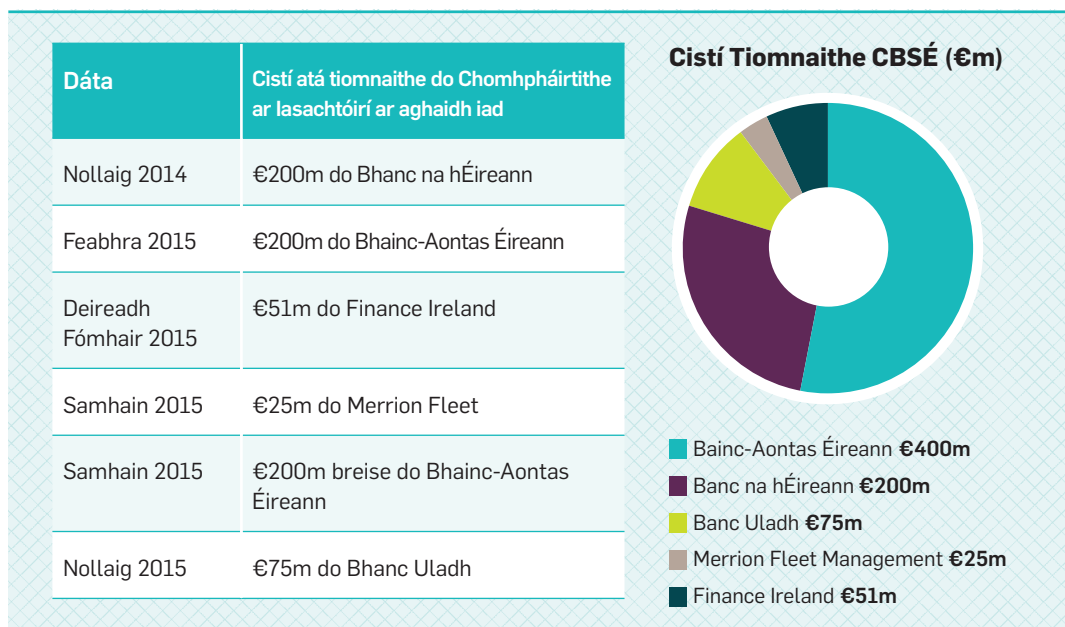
| Dáta | Cistí atá tiomnaithe do Chomhpháirtithe ar Iasachtóirí ar aghaidh iad |
|---|---|
| Nollaig 2014 | €200m do Bhanc na hÉireann |
| Feabhra 2015 | €200m do Bhainc-Aontas Éireann |
| Deireadh Fómhair 2015 | €51m do Finance Ireland |
| Samhain 2015 | €25m do Merrion Fleet |
| Samhain 2015 | €200m breise do Bhainc-Aontas Éireann |
| Nollaig 2015 | €75m do Bhanc Uladh |

Cistí Tiomnaithe CBSÉ (€m)

Bainc-Aontas Éireann €400m
Banc na hÉireann €200m
Banc Uladh €75m
Merrion Fleet Management €25m
Finance Ireland €51m